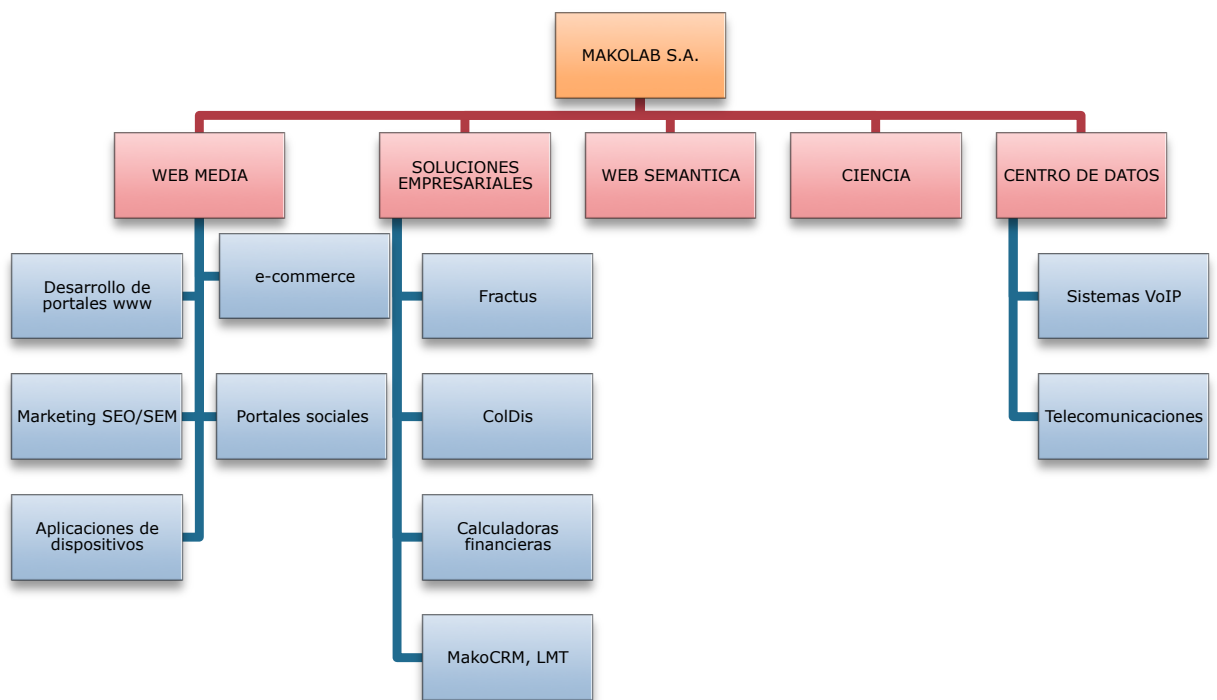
MAKOLAB S.A.

WEB MEDIA

SOLUCIONES EMPRESARIALES

WEB SEMANTICA

CIENCIA

CENTRO DE DATOS

Desarrollo de portales www

e-commerce

Marketing SEO/SEM

Portales sociales

Aplicaciones de dispositivos

Fractus

ColDis

Calculadoras financieras

MakoCRM, LMT

Sistemas VoIP

Telecomunicaciones